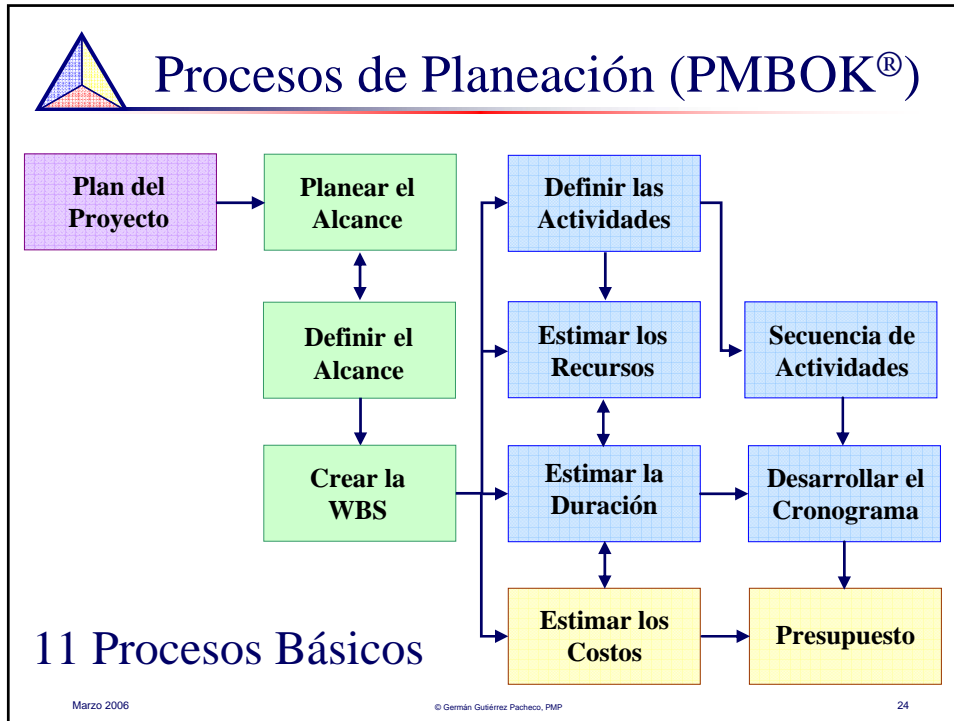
Procesos de Planeación (PMBOK®)

Plan del Proyecto

Planear el Alcance

Definir el Alcance

Crear la WBS

Definir las Actividades

Estimar los Recursos

Estimar la Duración

Estimar los Costos

Secuencia de Actividades

Desarrollar el Cronograma

Presupuesto

11 Procesos Básicos

Marzo 2006

© Germán Gutiérrez Pacheco, PMP

24